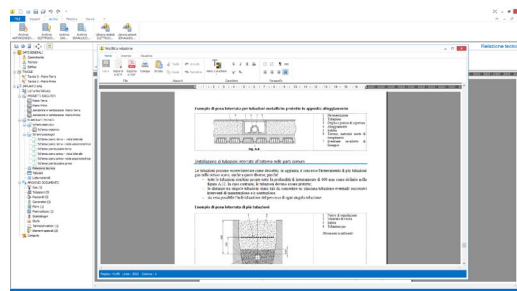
File Impianto Archivi Modifica Visualizza Utilità ?

Modifica relazione

Relazione tecnica

Esempio di posa interrata per tubazioni metalliche protette in apposito alloggiamento

Attraversamento di tubazioni interrate all'interno delle parti comuni

Esempio di posa interrata di più tubazioni

Pagina: 4 di 8